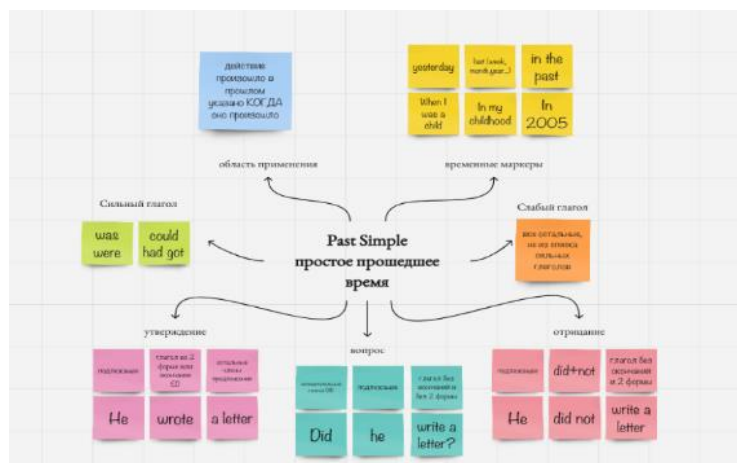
действие произошло в прошлом указано КОГДА оно произошло

область применения

yesterday

last (week, month, year...)

in the past

When I was a child

In my childhood

In 2005

временные маркеры

Сильный глагол

was were

could had got

Past Simple простое прошедшее время

Слабый глагол

все остальные, не из списка сильных глаголов

утверждение

подлежащее

глагол во 2 форме или окончание ED

остальные члены предложения

He

wrote

a letter

вопрос

вспомогательный глагол DID

подлежащее

глагол без окончаний и без 2 формы

Did

he

write a letter?

отрицание

подлежащее

did+not

глагол без окончания и 2 формы

He

did not

write a letter